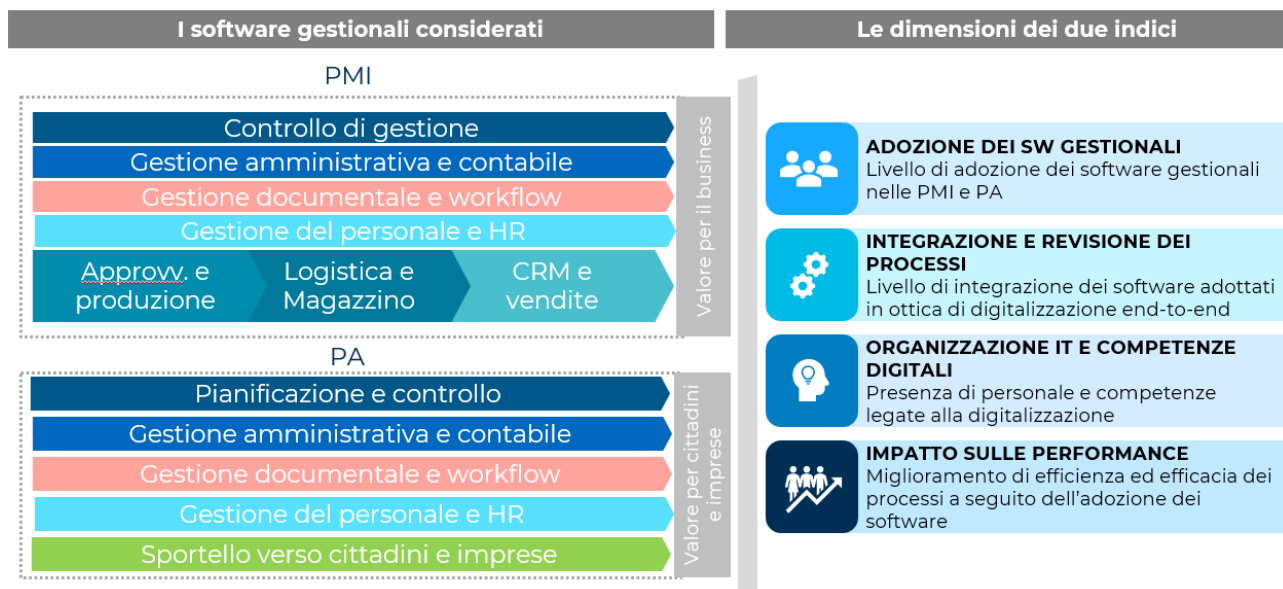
I software gestionali considerati

Le dimensioni dei due indici

PMI

Controllo di gestione

Gestione amministrativa e contabile

Gestione documentale e workflow

Gestione del personale e HR

Approvv. e produzione

Logistica e Magazzino

CRM e vendite

Valore per il business

PA

Pianificazione e controllo

Gestione amministrativa e contabile

Gestione documentale e workflow

Gestione del personale e HR

Sportello verso cittadini e imprese

Valore per cittadini e imprese

ADOZIONE DEI SW GESTIONALI
Livello di adozione dei software gestionali nelle PMI e PA

INTEGRAZIONE E REVISIONE DEI PROCESSI
Livello di integrazione dei software adottati in ottica di digitalizzazione end-to-end

ORGANIZZAZIONE IT E COMPETENZE DIGITALI
Presenza di personale e competenze legate alla digitalizzazione

IMPATTO SULLE PERFORMANCE
Miglioramento di efficienza ed efficacia dei processi a seguito dell'adozione dei software